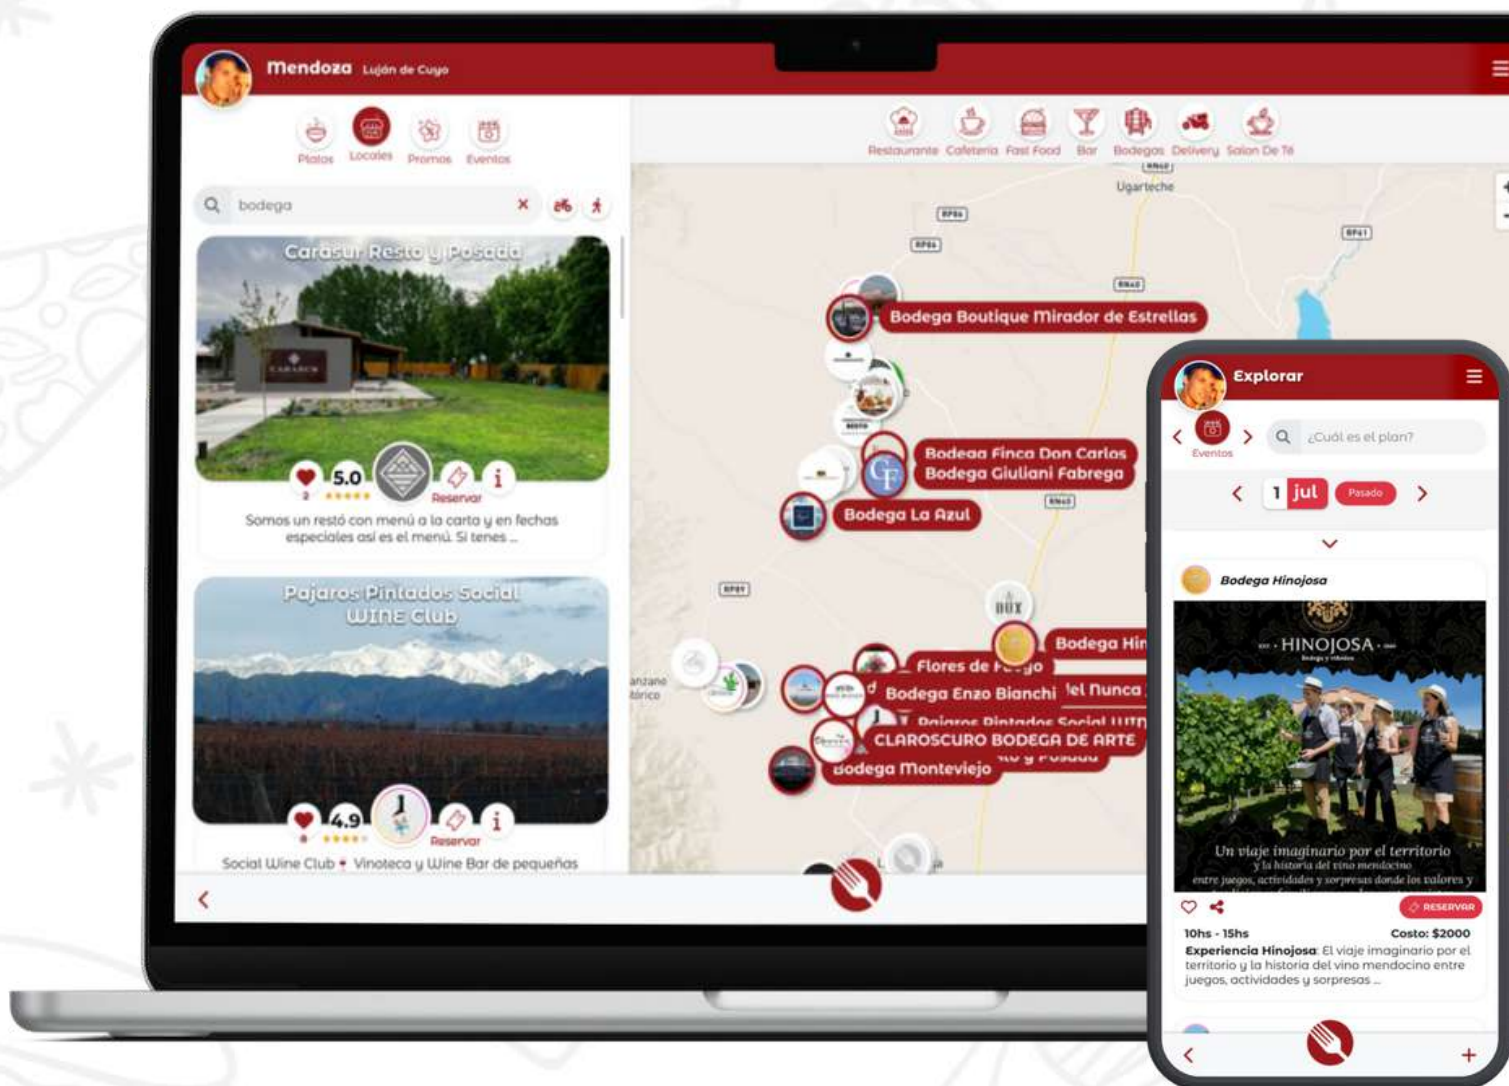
Mendoza Luján de Cuyo

Platos Locales Promos Eventos

bodega

Carasur Resto y Posada

5.0

Reservar

Somos un restó con menú a la carta y en fechas especiales así es el menú. Si tenes ...

Pajaros Pintados Social WINE Club

4.9

Reservar

Social Wine Club Vinoteca y Wine Bar de pequeñas

Restaurante Cafeteria Fast Food Bar Bodegas Delivery Salon De Té

Ugarteche

Bodega Boutique Mirador de Estrellas

Bodega Finca Don Carlos

Bodega Giuliani Fabrega

Bodega La Azul

Bodega Hi

Flores de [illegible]

Bodega Enzo Bianchi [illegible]el Nunca

CLAROSCURO BODEGA DE ARTE

Bodega Monteviejo

Explorar

Eventos

¿Cuál es el plan?

1 jul Pasado

Bodega Hinojosa

HINOJOSA

Un viaje imaginario por el territorio

y la historia del vino mendocino

entre juegos, actividades y sorpresas donde los valores y

RESERVAR

10hs - 15hs

Costo: $2000

Experiencia Hinojosa: El viaje imaginario por el territorio y la historia del vino mendocino entre juegos, actividades y sorpresas ...